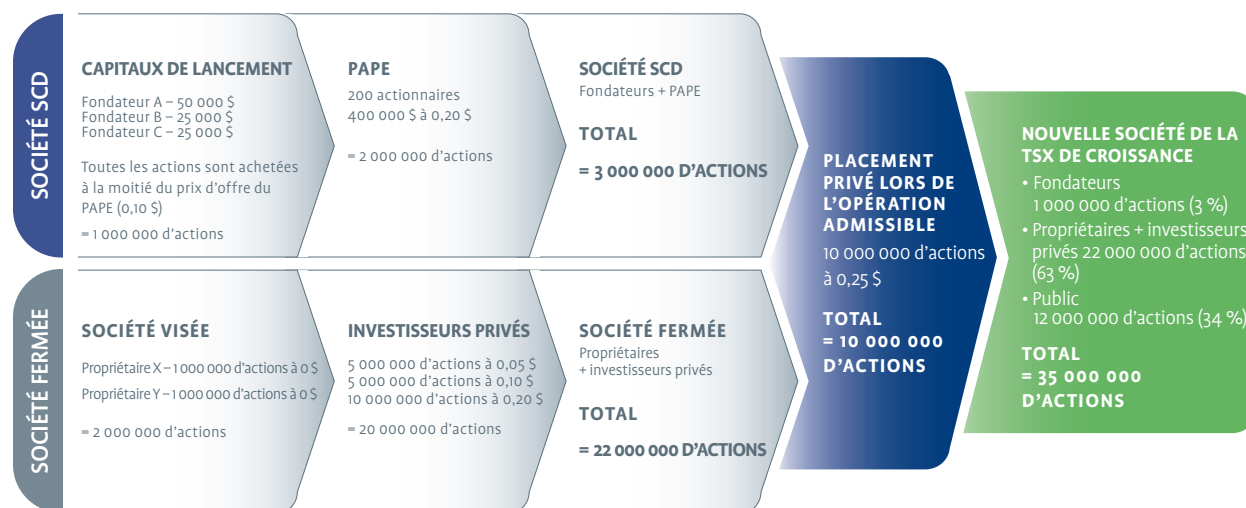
SOCIÉTÉ SCD

CAPITAUX DE LANCEMENT

Fondateur A – 50 000 $
Fondateur B – 25 000 $
Fondateur C – 25 000 $

Toutes les actions sont achetées à la moitié du prix d'offre du PAPE (0,10 $)

= 1 000 000 d'actions

PAPE

200 actionnaires
400 000 $ à 0,20 $

= 2 000 000 d'actions

SOCIÉTÉ SCD
Fondateurs + PAPE

TOTAL

= 3 000 000 D'ACTIONS

SOCIÉTÉ FERMÉE

SOCIÉTÉ VISÉE

Propriétaire X – 1 000 000 d'actions à 0 $
Propriétaire Y – 1 000 000 d'actions à 0 $

= 2 000 000 d'actions

INVESTISSEURS PRIVÉS

5 000 000 d'actions à 0,05 $
5 000 000 d'actions à 0,10 $
10 000 000 d'actions à 0,20 $

= 20 000 000 d'actions

SOCIÉTÉ FERMÉE
Propriétaires
+ investisseurs privés

TOTAL

= 22 000 000 D'ACTIONS

PLACEMENT PRIVÉ LORS DE L'OPÉRATION ADMISSIBLE

10 000 000 d'actions à 0,25 $

TOTAL
= 10 000 000 D'ACTIONS

NOUVELLE SOCIÉTÉ DE LA TSX DE CROISSANCE

• Fondateurs
1 000 000 d'actions (3 %)
• Propriétaires + investisseurs privés 22 000 000 d'actions (63 %)
• Public
12 000 000 d'actions (34 %)

TOTAL
= 35 000 000 D'ACTIONS